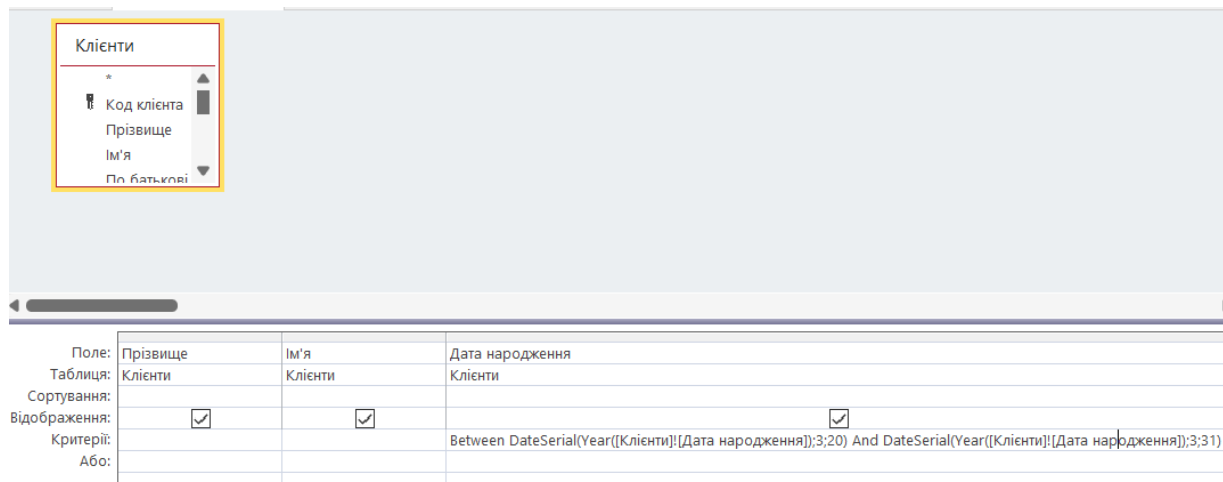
Клієнти

*
Код клієнта
Прізвище
Ім'я
По батькові

| | | | |
|---|---|---|---|
| Поле: | Прізвище | Ім'я | Дата народження |
| Таблиця: | Клієнти | Клієнти | Клієнти |
| Сортування: | | | |
| Відображення: | ☑ | ☑ | ☑ |
| Критерії: | | | Between DateSerial(Year([Клієнти]![Дата народження]);3;20) And DateSerial(Year([Клієнти]![Дата народження]);3;31) |
| Або: | | | |